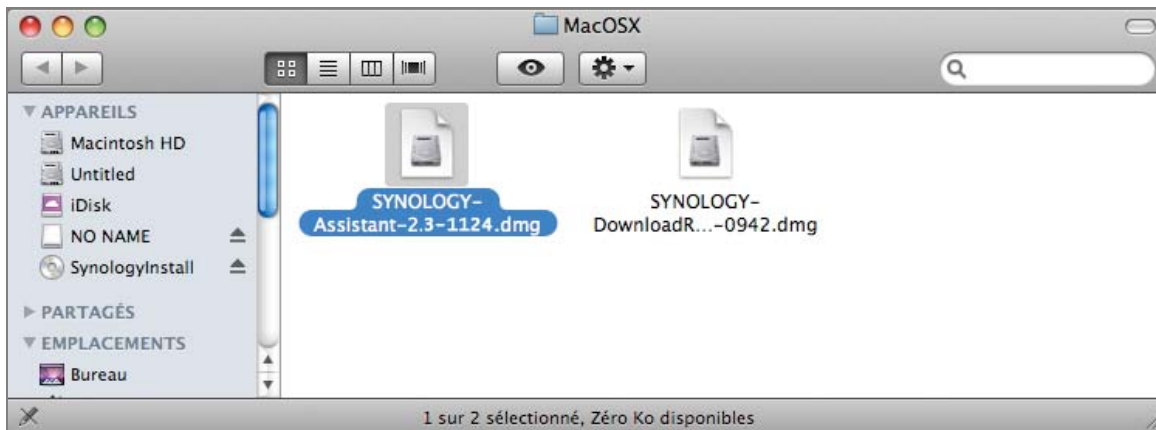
MacOSX

▼ APPAREILS
Macintosh HD
Untitled
iDisk
NO NAME
SynologyInstall
▶ PARTAGÉS
▼ EMPLACEMENTS
Bureau

SYNOLOGY-Assistant-2.3-1124.dmg

SYNOLOGY-DownloadR...-0942.dmg

1 sur 2 sélectionné, Zéro Ko disponibles